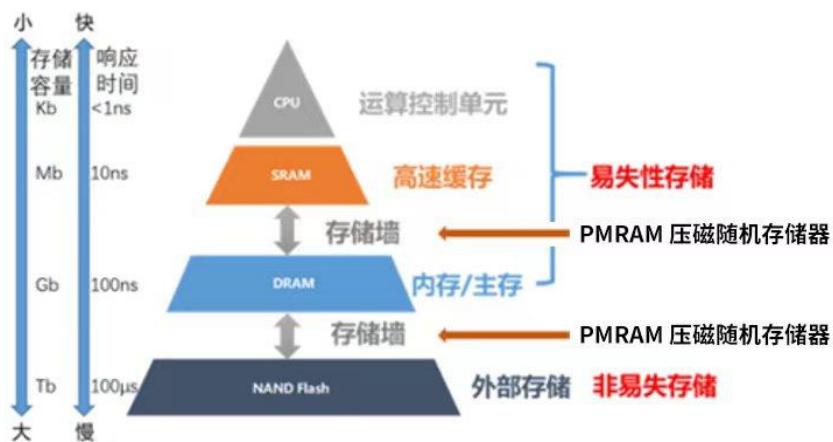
小 快

存储容量 响应时间

Kb <1ns

CPU 运算控制单元

Mb 10ns

SRAM 高速缓存

易失性存储

存储墙

PMRAM 压磁随机存储器

Gb 100ns

DRAM 内存/主存

存储墙

PMRAM 压磁随机存储器

Tb 100μs

NAND Flash 外部存储 非易失存储

大 慢